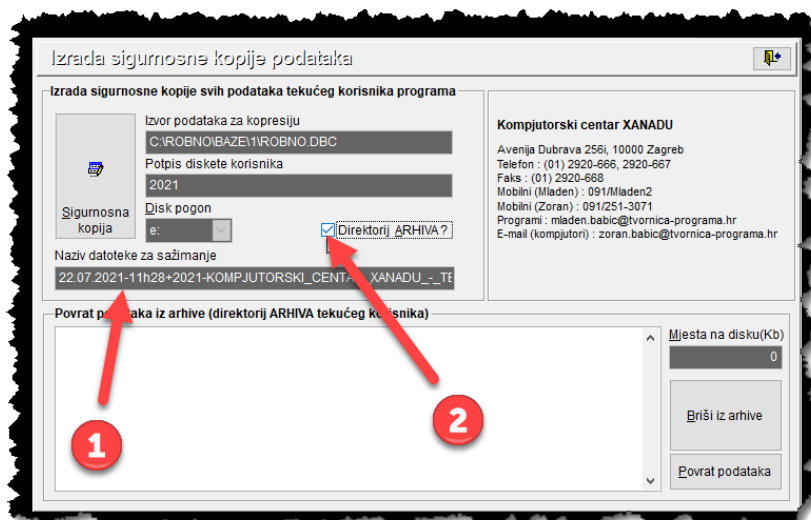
Izrada sigurnosne kopije podataka

Izrada sigurnosne kopije svih podataka tekućeg korisnika programa

Sigurnosna kopija

Izvor podataka za kopresiju
C:\ROBNO\BAZE\1\ROBNO.DBC
Potpis diskete korisnika
2021
Disk pogon
e:
Direktorij ARHIVA ?
Naziv datoteke za sažimanje
22.07.2021-11h28+2021-KOMPJUTORSKI_CENTA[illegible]_XANADU_-_TE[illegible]

Kompjutorski centar XANADU

Avenija Dubrava 256i, 10000 Zagreb
Telefon : (01) 2920-666, 2920-667
Faks : (01) 2920-668
Mobilni (Mladen) : 091/Mladen2
Mobilni (Zoran) : 091/251-3071
Programi : mladen.babic@tvornica-programa.hr
E-mail (kompjutori) : zoran.babic@tvornica-programa.hr

Povrat p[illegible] iz arhive (direktorij ARHIVA tekućeg k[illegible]nika)

Mjesta na disku(Kb)
0

Briši iz arhive

Povrat podataka

1

2